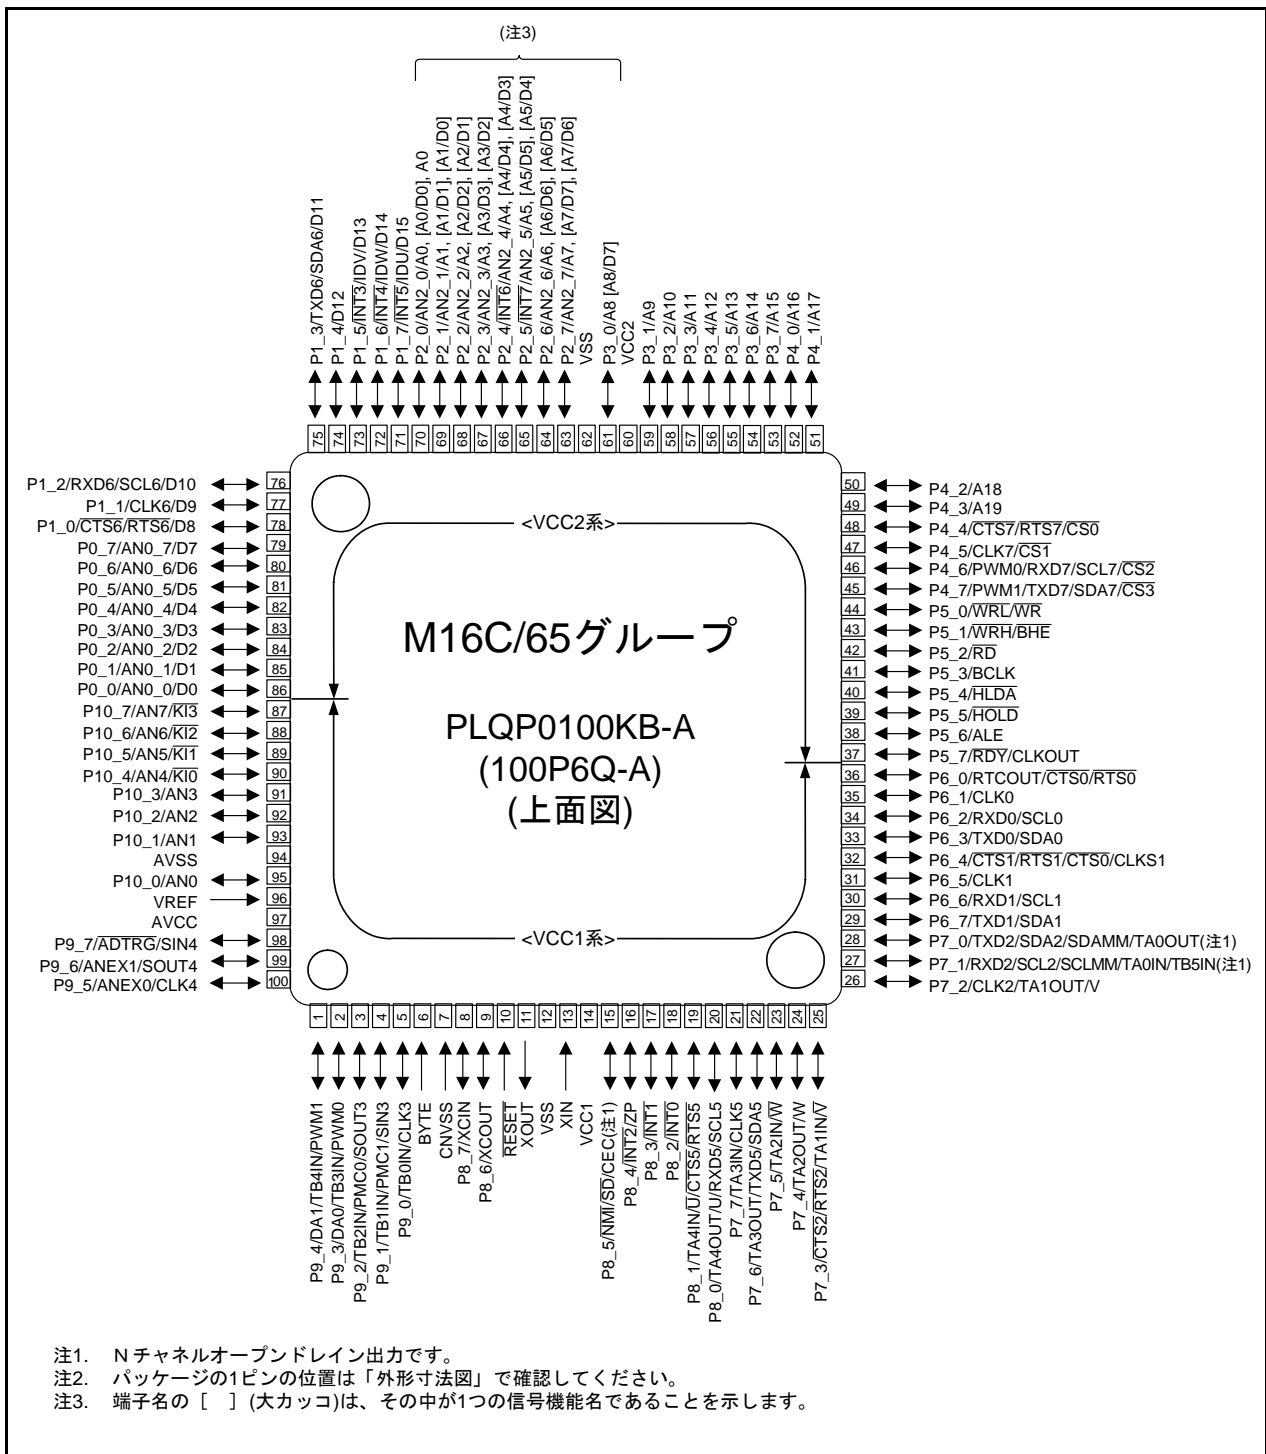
(注3)

P1_3/TXD6/SDA6/D11
P1_4/D12
P1_5/$\overline{INT3}$/IDV/D13
P1_6/$\overline{INT4}$/IDW/D14
P1_7/$\overline{INT5}$/IDU/D15
P2_0/AN2_0/A0, [A0/D0], A0
P2_1/AN2_1/A1, [A1/D1], [A1/D0]
P2_2/AN2_2/A2, [A2/D2], [A2/D1]
P2_3/AN2_3/A3, [A3/D3], [A3/D2]
P2_4/$\overline{INT6}$/AN2_4/A4, [A4/D4], [A4/D3]
P2_5/$\overline{INT7}$/AN2_5/A5, [A5/D5], [A5/D4]
P2_6/AN2_6/A6, [A6/D6], [A6/D5]
P2_7/AN2_7/A7, [A7/D7], [A7/D6]
VSS
P3_0/A8 [A8/D7]
VCC2
P3_1/A9
P3_2/A10
P3_3/A11
P3_4/A12
P3_5/A13
P3_6/A14
P3_7/A15
P4_0/A16
P4_1/A17

75 74 73 72 71 70 69 68 67 66 65 64 63 62 61 60 59 58 57 56 55 54 53 52 51

P1_2/RXD6/SCL6/D10 76
P1_1/CLK6/D9 77
P1_0/$\overline{CTS6}$/$\overline{RTS6}$/D8 78
P0_7/AN0_7/D7 79
P0_6/AN0_6/D6 80
P0_5/AN0_5/D5 81
P0_4/AN0_4/D4 82
P0_3/AN0_3/D3 83
P0_2/AN0_2/D2 84
P0_1/AN0_1/D1 85
P0_0/AN0_0/D0 86
P10_7/AN7/$\overline{KI3}$ 87
P10_6/AN6/$\overline{KI2}$ 88
P10_5/AN5/$\overline{KI1}$ 89
P10_4/AN4/$\overline{KI0}$ 90
P10_3/AN3 91
P10_2/AN2 92
P10_1/AN1 93
AVSS 94
P10_0/AN0 95
VREF 96
AVCC 97
P9_7/$\overline{ADTRG}$/SIN4 98
P9_6/ANEX1/SOUT4 99
P9_5/ANEX0/CLK4 100

<VCC2系>

M16C/65グループ

PLQP0100KB-A
(100P6Q-A)
(上面図)

<VCC1系>

50 P4_2/A18
49 P4_3/A19
48 P4_4/$\overline{CTS7}$/$\overline{RTS7}$/$\overline{CS0}$
47 P4_5/CLK7/$\overline{CS1}$
46 P4_6/PWM0/RXD7/SCL7/$\overline{CS2}$
45 P4_7/PWM1/TXD7/SDA7/$\overline{CS3}$
44 P5_0/$\overline{WRL}$/$\overline{WR}$
43 P5_1/$\overline{WRH}$/$\overline{BHE}$
42 P5_2/$\overline{RD}$
41 P5_3/BCLK
40 P5_4/$\overline{HLDA}$
39 P5_5/$\overline{HOLD}$
38 P5_6/ALE
37 P5_7/$\overline{RDY}$/CLKOUT
36 P6_0/RTCOUT/$\overline{CTS0}$/$\overline{RTS0}$
35 P6_1/CLK0
34 P6_2/RXD0/SCL0
33 P6_3/TXD0/SDA0
32 P6_4/$\overline{CTS1}$/$\overline{RTS1}$/$\overline{CTS0}$/CLKS1
31 P6_5/CLK1
30 P6_6/RXD1/SCL1
29 P6_7/TXD1/SDA1
28 P7_0/TXD2/SDA2/SDAMM/TA0OUT(注1)
27 P7_1/RXD2/SCL2/SCLMM/TA0IN/TB5IN(注1)
26 P7_2/CLK2/TA1OUT/V

1 2 3 4 5 6 7 8 9 10 11 12 13 14 15 16 17 18 19 20 21 22 23 24 25

P9_4/DA1/TB4IN/PWM1
P9_3/DA0/TB3IN/PWM0
P9_2/TB2IN/PMC0/SOUT3
P9_1/TB1IN/PMC1/SIN3
P9_0/TB0IN/CLK3
BYTE
CNVSS
P8_7/XCIN
P8_6/XCOUT
$\overline{RESET}$
XOUT
VSS
XIN
VCC1
P8_5/$\overline{NMI}$/$\overline{SD}$/CEC(注1)
P8_4/$\overline{INT2}$/ZP
P8_3/$\overline{INT1}$
P8_2/$\overline{INT0}$
P8_1/TA4IN/$\overline{U}$/$\overline{CTS5}$/$\overline{RTS5}$
P8_0/TA4OUT/U/RXD5/SCL5
P7_7/TA3IN/CLK5
P7_6/TA3OUT/TXD5/SDA5
P7_5/TA2IN/$\overline{W}$
P7_4/TA2OUT/W
P7_3/$\overline{CTS2}$/$\overline{RTS2}$/TA1IN/$\overline{V}$

注1. Nチャネルオープンドレイン出力です。
注2. パッケージの1ピンの位置は「外形寸法図」で確認してください。
注3. 端子名の［ ］(大カッコ)は、その中が1つの信号機能名であることを示します。